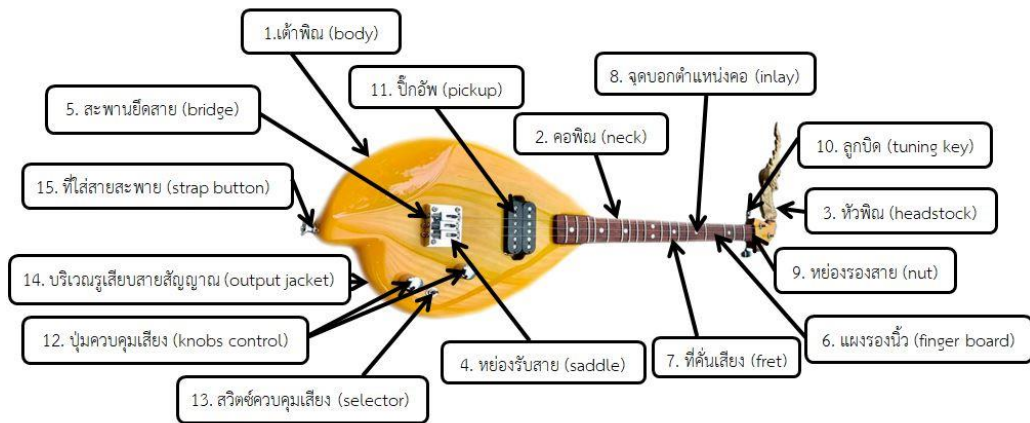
1.เต้าพิณ (body)

11. ปิ๊กอัพ (pickup)

8. จุดบอกตำแหน่งคอ (inlay)

5. สะพานยึดสาย (bridge)

2. คอพิณ (neck)

10. ลูกบิด (tuning key)

15. ที่ใส่สายสะพาย (strap button)

3. หัวพิณ (headstock)

14. บริเวณรูเสียบสายสัญญาณ (output jacket)

9. หย่องรองสาย (nut)

12. ปุ่มควบคุมเสียง (knobs control)

4. หย่องรับสาย (saddle)

7. ที่คั่นเสียง (fret)

6. แผงรองนิ้ว (finger board)

13. สวิตช์ควบคุมเสียง (selector)